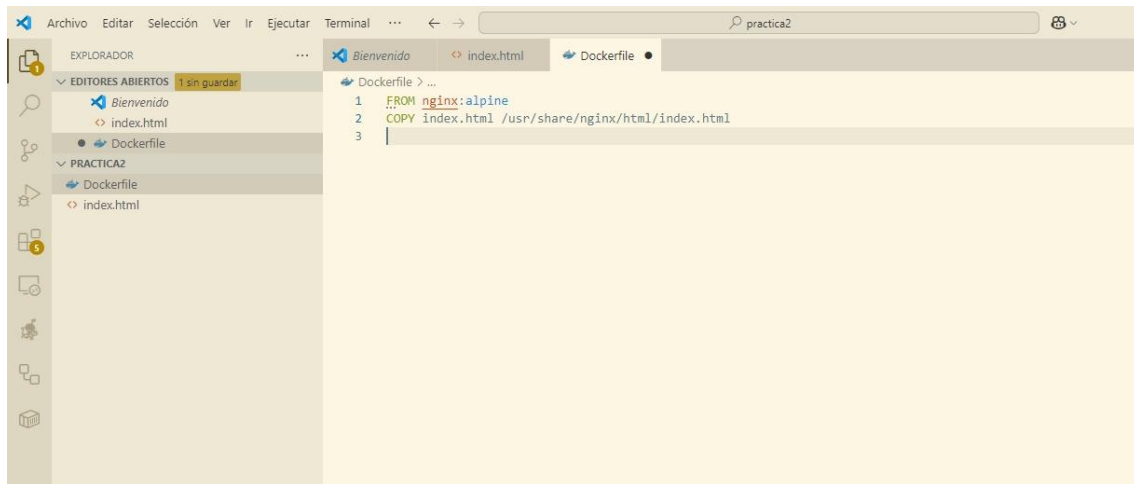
Archivo Editar Selección Ver Ir Ejecutar Terminal ··· ← → practica2

1

EXPLORADOR ···

EDITORES ABIERTOS 1 sin guardar

Bienvenido

index.html

● Dockerfile

PRACTICA2

Dockerfile

index.html

5

Bienvenido index.html Dockerfile ●

Dockerfile > ...

1 FROM nginx:alpine
2 COPY index.html /usr/share/nginx/html/index.html
3